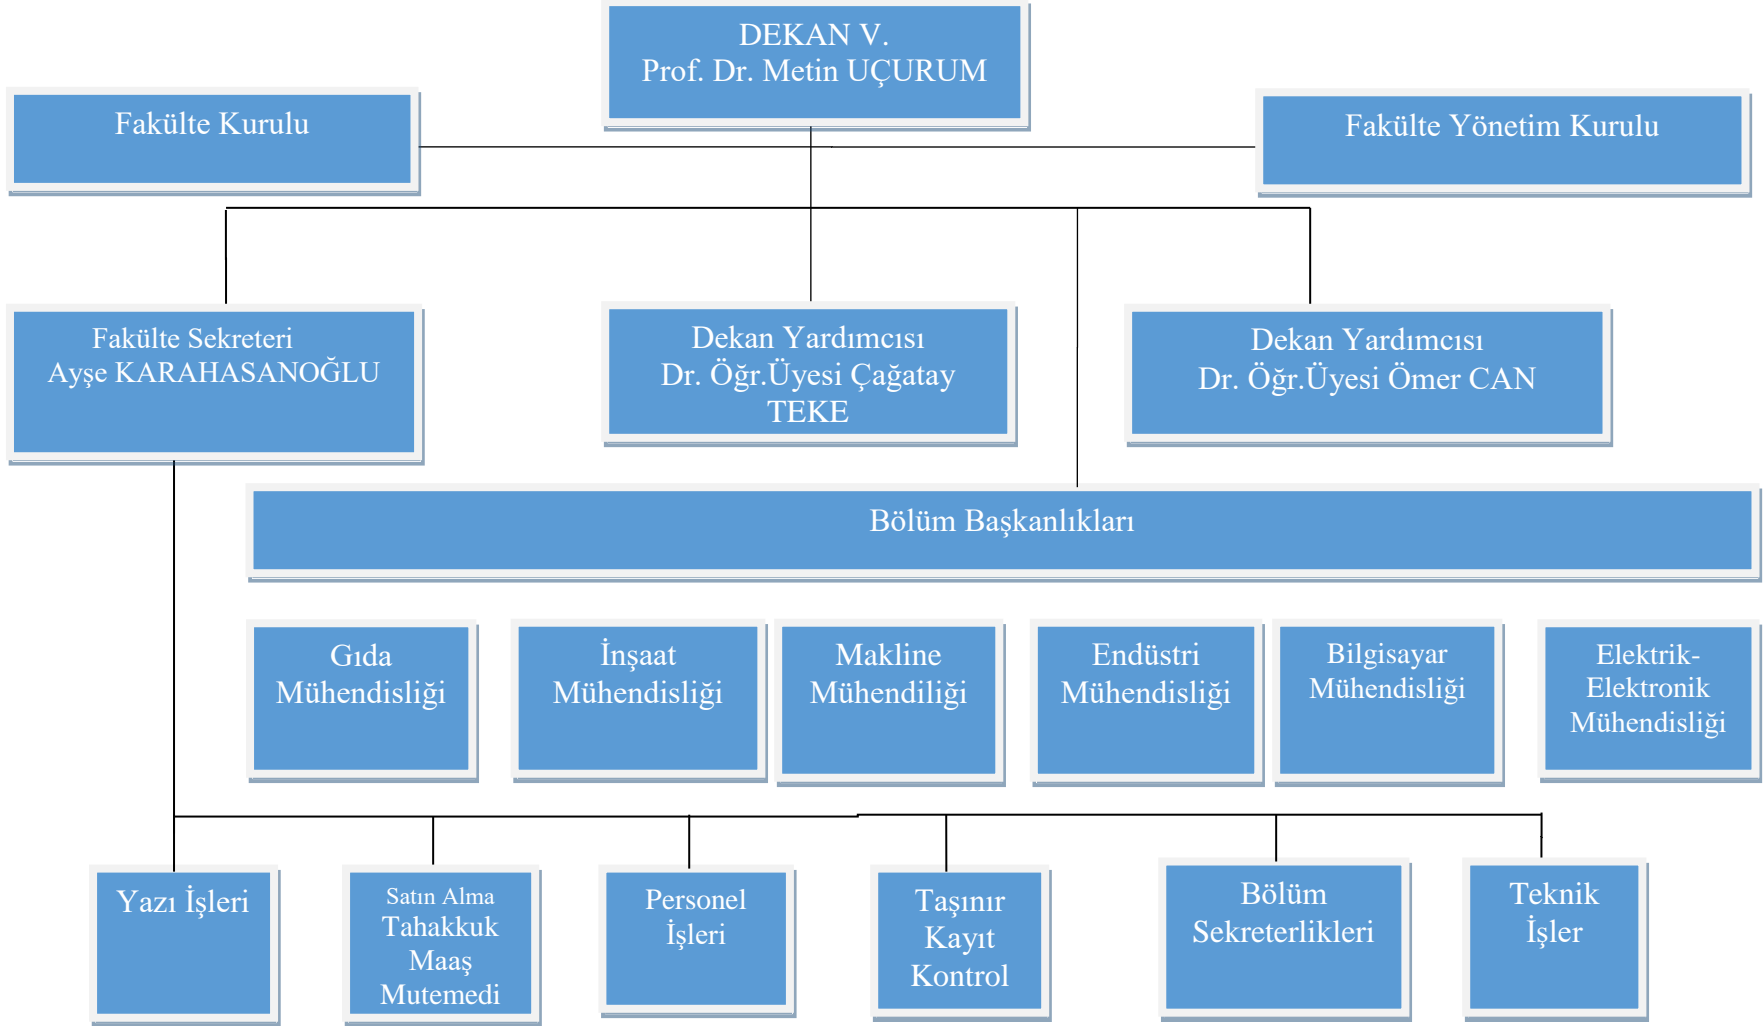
DEKAN V.
Prof. Dr. Metin UÇURUM

Fakülte Kurulu

Fakülte Yönetim Kurulu

Fakülte Sekreteri
Ayşe KARAHASANOĞLU

Dekan Yardımcısı
Dr. Öğr.Üyesi Çağatay TEKE

Dekan Yardımcısı
Dr. Öğr.Üyesi Ömer CAN

Bölüm Başkanlıkları

Gıda Mühendisliği

İnşaat Mühendisliği

Makline Mühendiliği

Endüstri Mühendisliği

Bilgisayar Mühendisliği

Elektrik-Elektronik Mühendisliği

Yazı İşleri

Satın Alma Tahakkuk Maaş Mutemedi

Personel İşleri

Taşınır Kayıt Kontrol

Bölüm Sekreterlikleri

Teknik İşler